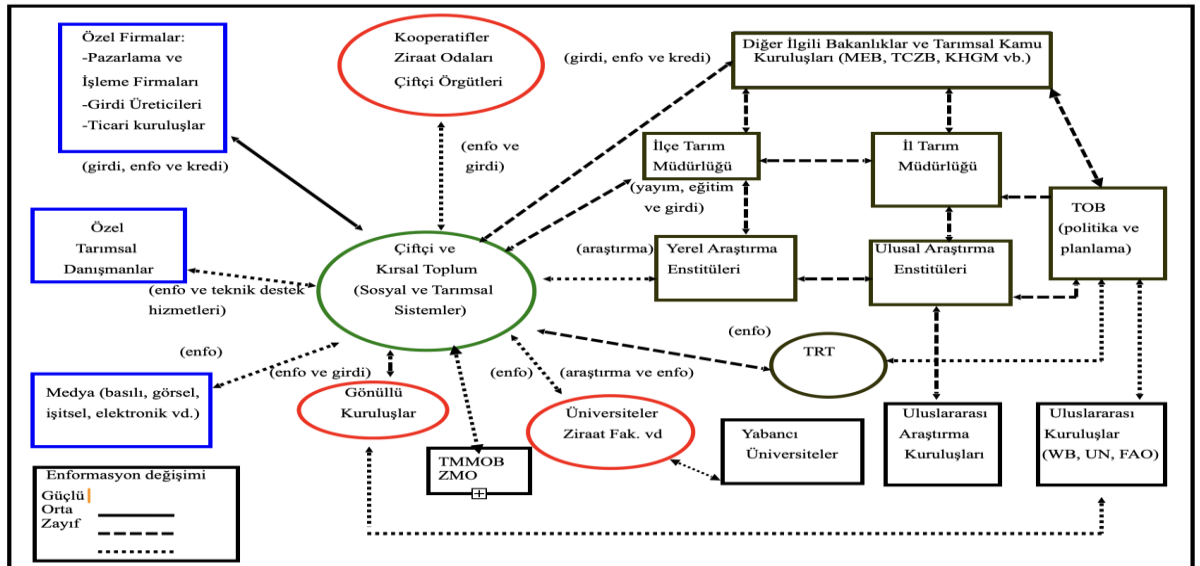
Özel Firmalar:
-Pazarlama ve
İşleme Firmaları
-Girdi Üreticileri
-Ticari kuruluşlar

(girdi, enfo ve kredi)

Kooperatifler
Ziraat Odaları
Çiftçi Örgütleri

(girdi, enfo ve kredi)

Diğer İlgili Bakanlıklar ve Tarımsal Kamu Kuruluşları (MEB, TCZB, KHGM vb.)

(enfo ve girdi)

İlçe Tarım Müdürlüğü

İl Tarım Müdürlüğü

(yayım, eğitim ve girdi)

TOB (politika ve planlama)

Özel Tarımsal Danışmanlar

Çiftçi ve Kırsal Toplum (Sosyal ve Tarımsal Sistemler)

(araştırma)

Yerel Araştırma Enstitüleri

Ulusal Araştırma Enstitüleri

(enfo ve teknik destek hizmetleri)

(enfo)

(enfo)

TRT

Medya (basılı, görsel, işitsel, elektronik vd.)

(enfo ve girdi)

(enfo)

(araştırma ve enfo)

Gönüllü Kuruluşlar

Üniversiteler Ziraat Fak. vd

Yabancı Üniversiteler

Uluslararası Araştırma Kuruluşları

Uluslararası Kuruluşlar (WB, UN, FAO)

TMMOB ZMO

Enformasyon değişimi
Güçlü
Orta
Zayıf